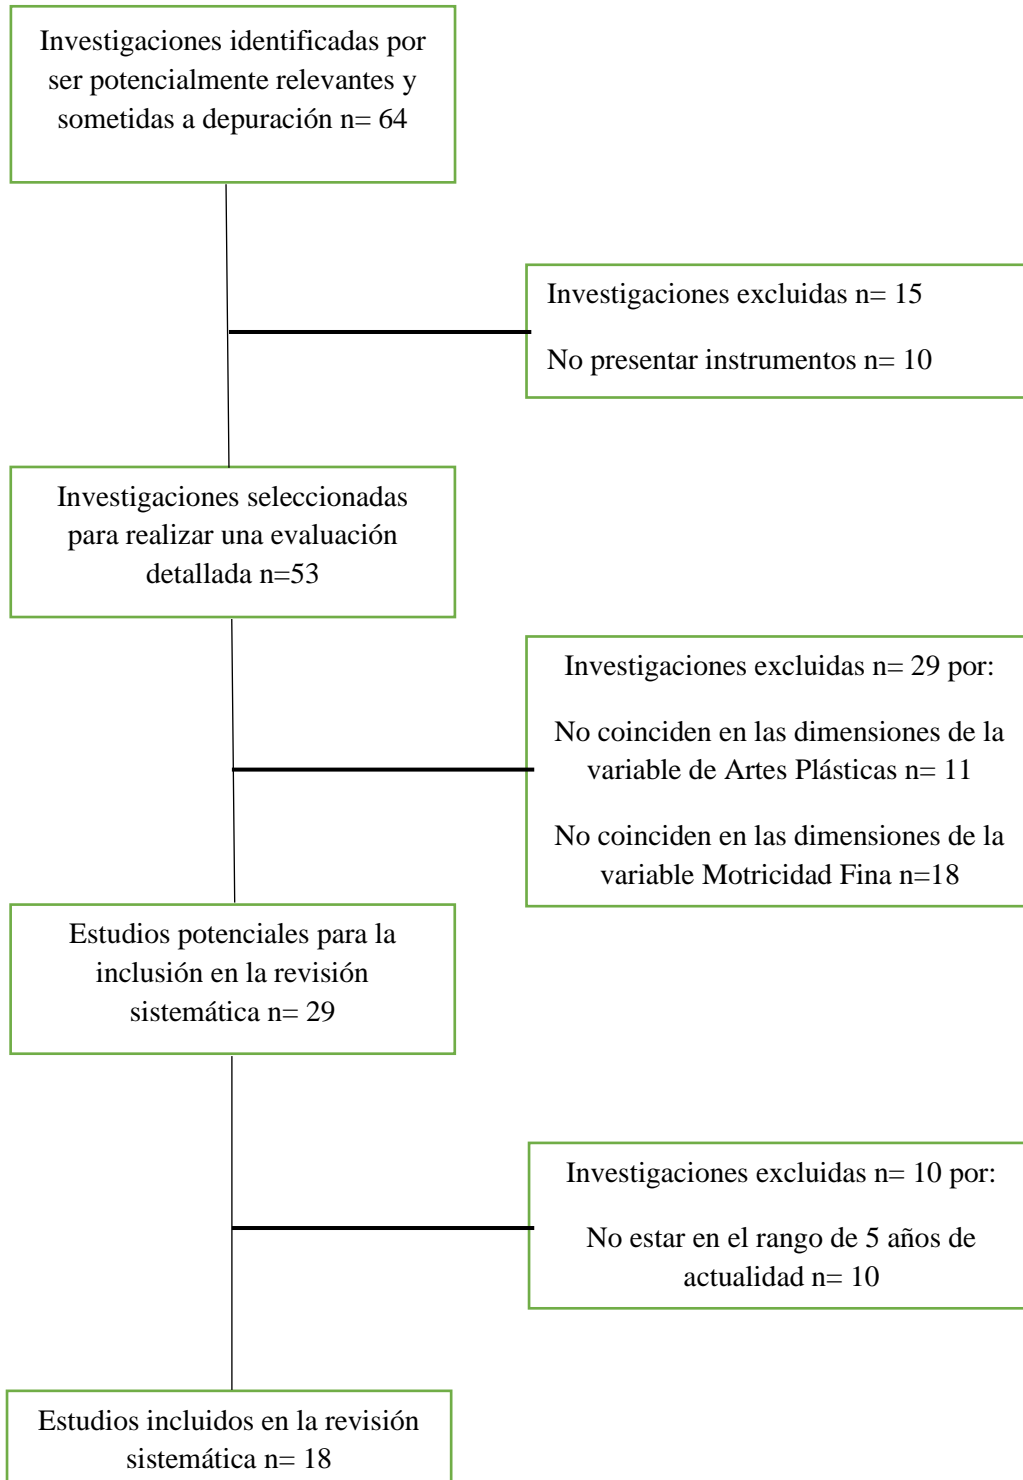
Investigaciones identificadas por ser potencialmente relevantes y sometidas a depuración n= 64

Investigaciones excluidas n= 15

No presentar instrumentos n= 10

Investigaciones seleccionadas para realizar una evaluación detallada n=53

Investigaciones excluidas n= 29 por:

No coinciden en las dimensiones de la variable de Artes Plásticas n= 11

No coinciden en las dimensiones de la variable Motricidad Fina n=18

Estudios potenciales para la inclusión en la revisión sistemática n= 29

Investigaciones excluidas n= 10 por:

No estar en el rango de 5 años de actualidad n= 10

Estudios incluidos en la revisión sistemática n= 18